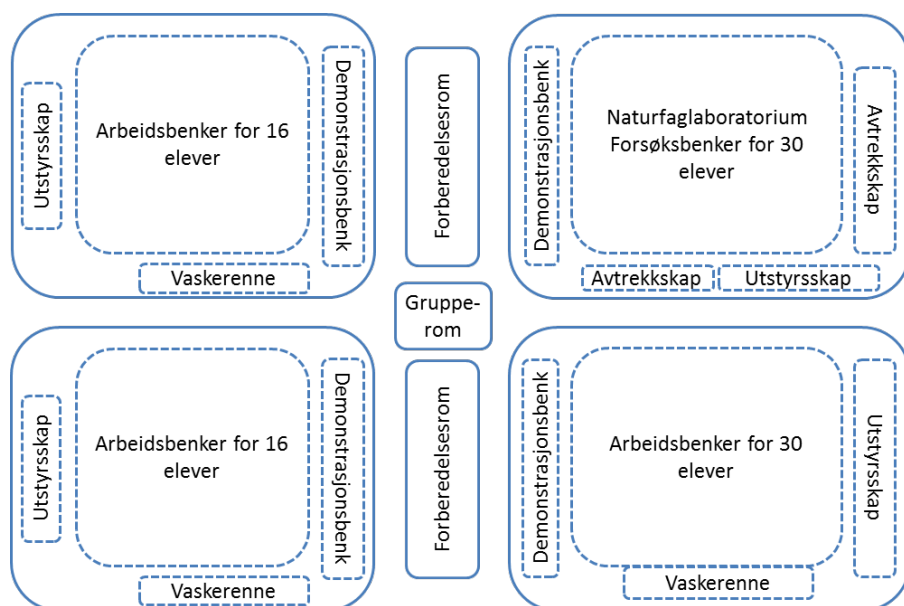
Utstyrsskap

Arbeidsbenker for 16 elever

Demonstrasjonsbenk

Vaskerenne

Forberedelsesrom

Demonstrasjonsbenk

Naturfaglaboratorium Forsøksbenker for 30 elever

Avtrekkskap

Avtrekkskap

Utstyrsskap

Gruppe-rom

Utstyrsskap

Arbeidsbenker for 16 elever

Demonstrasjonsbenk

Vaskerenne

Forberedelsesrom

Demonstrasjonsbenk

Arbeidsbenker for 30 elever

Utstyrsskap

Vaskerenne